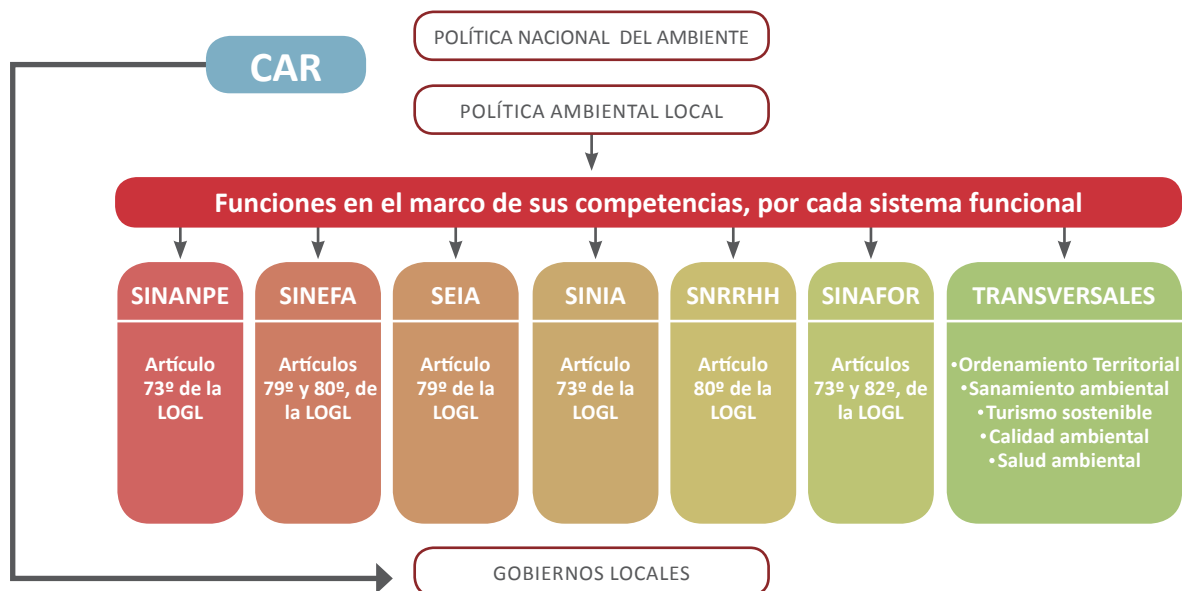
POLÍTICA NACIONAL DEL AMBIENTE

CAR

POLÍTICA AMBIENTAL LOCAL

Funciones en el marco de sus competencias, por cada sistema funcional

SINANPE

Artículo 73º de la LOGL

SINEFA

Artículos 79º y 80º, de la LOGL

SEIA

Artículo 79º de la LOGL

SINIA

Artículo 73º de la LOGL

SNRRHH

Artículo 80º de la LOGL

SINAFOR

Artículos 73º y 82º, de la LOGL

TRANSVERSALES

•Ordenamiento Territorial
•Sanamiento ambiental
•Turismo sostenible
•Calidad ambiental
•Salud ambiental

GOBIERNOS LOCALES